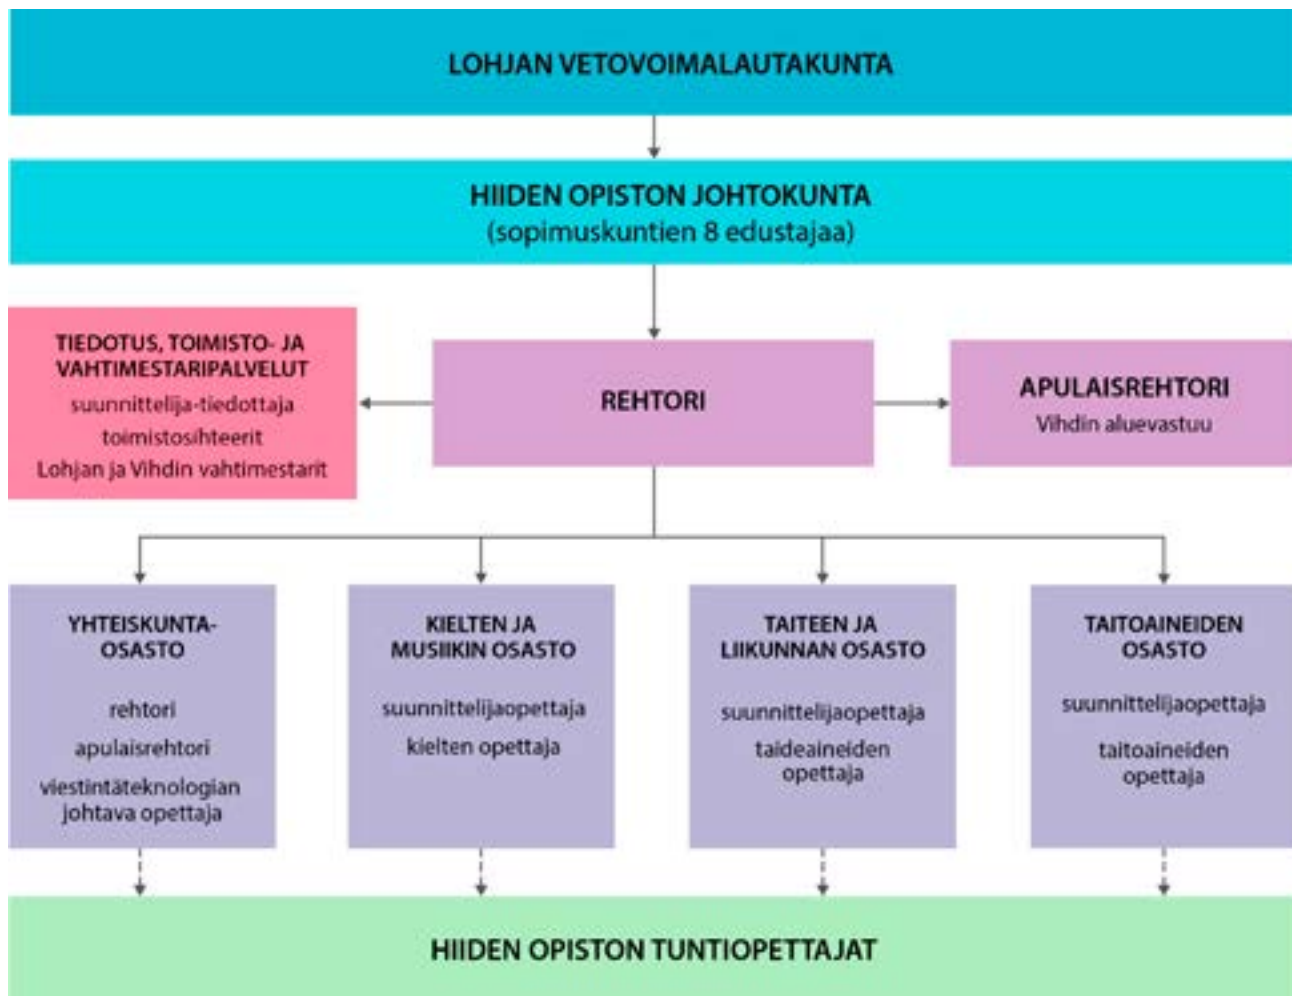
LOHJAN VETOVOIMALAUTAKUNTA

HIIDEN OPISTON JOHTOKUNTA
(sopimuskuntien 8 edustajaa)

TIEDOTUS, TOIMISTO- JA VAHTIMESTARIPALVELUT
suunnittelija-tiedottaja
toimistosihteerit
Lohjan ja Vihdin vahtimestarit

REHTORI

APULAISREHTORI
Vihdin aluevastuu

YHTEISKUNTA-OSASTO
rehtori
apulaisrehtori
viestintäteknologian johtava opettaja

KIELTEN JA MUSIIKIN OSASTO
suunnittelijaopettaja
kielten opettaja

TAITEEN JA LIIKUNNAN OSASTO
suunnittelijaopettaja
taideaineiden opettaja

TAITOAINEIDEN OSASTO
suunnittelijaopettaja
taitoaineiden opettaja

HIIDEN OPISTON TUNTIOPETTAJAT